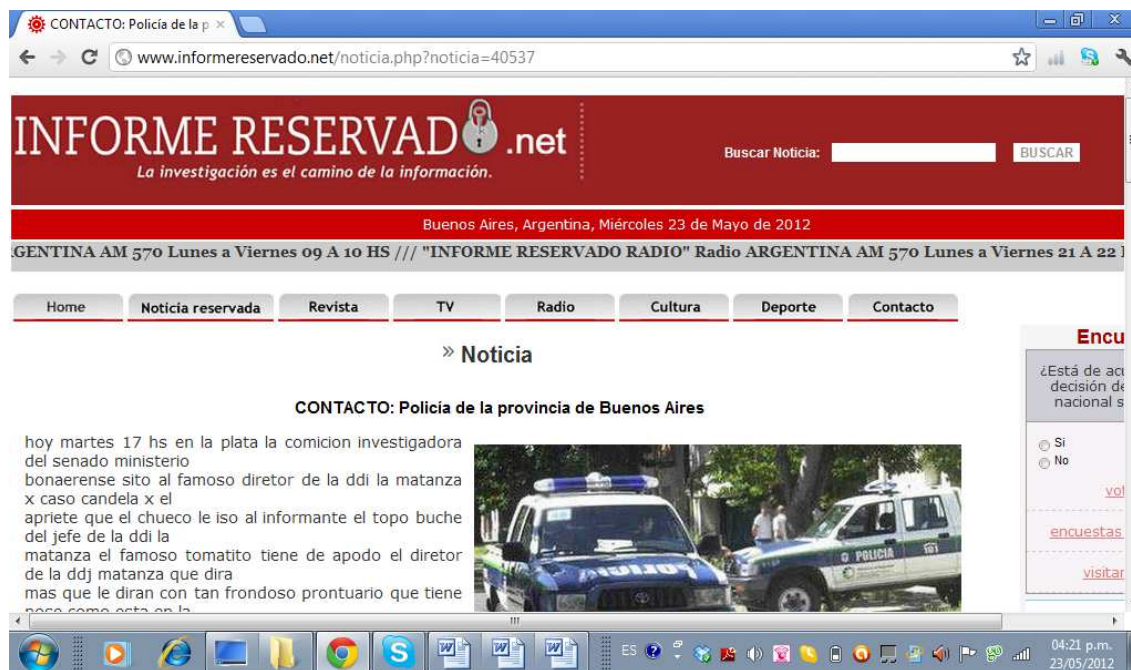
CONTACTO: Policía de la p ×

www.informereservado.net/noticia.php?noticia=40537

INFORME RESERVAD .net
La investigación es el camino de la información.

Buscar Noticia: BUSCAR

Buenos Aires, Argentina, Miércoles 23 de Mayo de 2012

GENTINA AM 570 Lunes a Viernes 09 A 10 HS /// "INFORME RESERVADO RADIO" Radio ARGENTINA AM 570 Lunes a Viernes 21 A 22

Home | Noticia reservada | Revista | TV | Radio | Cultura | Deporte | Contacto

» Noticia

CONTACTO: Policía de la provincia de Buenos Aires

hoy martes 17 hs en la plata la comicion investigadora del senado ministerio bonaerense sito al famoso diretor de la ddi la matanza x caso candela x el apriete que el chueco le iso al informante el topo buche del jefe de la ddi la matanza el famoso tomatito tiene de apodo el diretor de la ddj matanza que dira mas que le diran con tan frondoso prontuario que tiene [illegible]

POLICIA

Encu

¿Está de ac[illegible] decisión d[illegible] nacional s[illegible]

Si
No

vo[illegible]

encuestas

visitar

ES

04:21 p.m.
23/05/2012